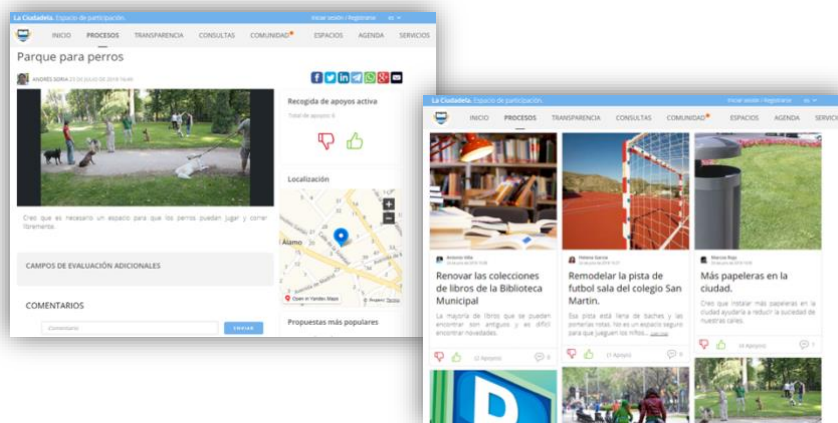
La Ciudadela. Espacio de participación. Iniciar sesión / Registrarse es

INICIO PROCESOS TRANSPARENCIA CONSULTAS COMUNIDAD ESPACIOS AGENDA SERVICIOS

Parque para perros

ANDRÉS SORIA 23 DE JULIO DE 2018 16:40

Recogida de apoyos activa

Total de apoyos: 6

Localización

Álamo

Open in Google Maps

Creo que es necesario un espacio para que los perros puedan jugar y correr libremente.

CAMPOS DE EVALUACIÓN ADICIONALES

COMENTARIOS

Comentario

ENVIAR

Propuestas más populares

La Ciudadela. Espacio de participación. Iniciar sesión / Registrarse es

INICIO PROCESOS TRANSPARENCIA CONSULTAS COMUNIDAD ESPACIOS AGENDA SERVICIOS

Antonio Villa

Renovar las colecciones de libros de la Biblioteca Municipal

La mayoría de libros que se pueden encontrar son antiguos y es difícil encontrar novedades.

12 Apoyos

Paloma García

Remodelar la pista de futbol sala del colegio San Martín.

Esa pista está llena de baches y las porterías rotas. No es un espacio seguro para que jueguen los niños... Leer más

(1 Apoyo)

Marcos Ruiz

Más papeleras en la ciudad.

Creo que instalar más papeleras en la ciudad ayudaría a reducir la suciedad de nuestras calles.

10 Apoyos